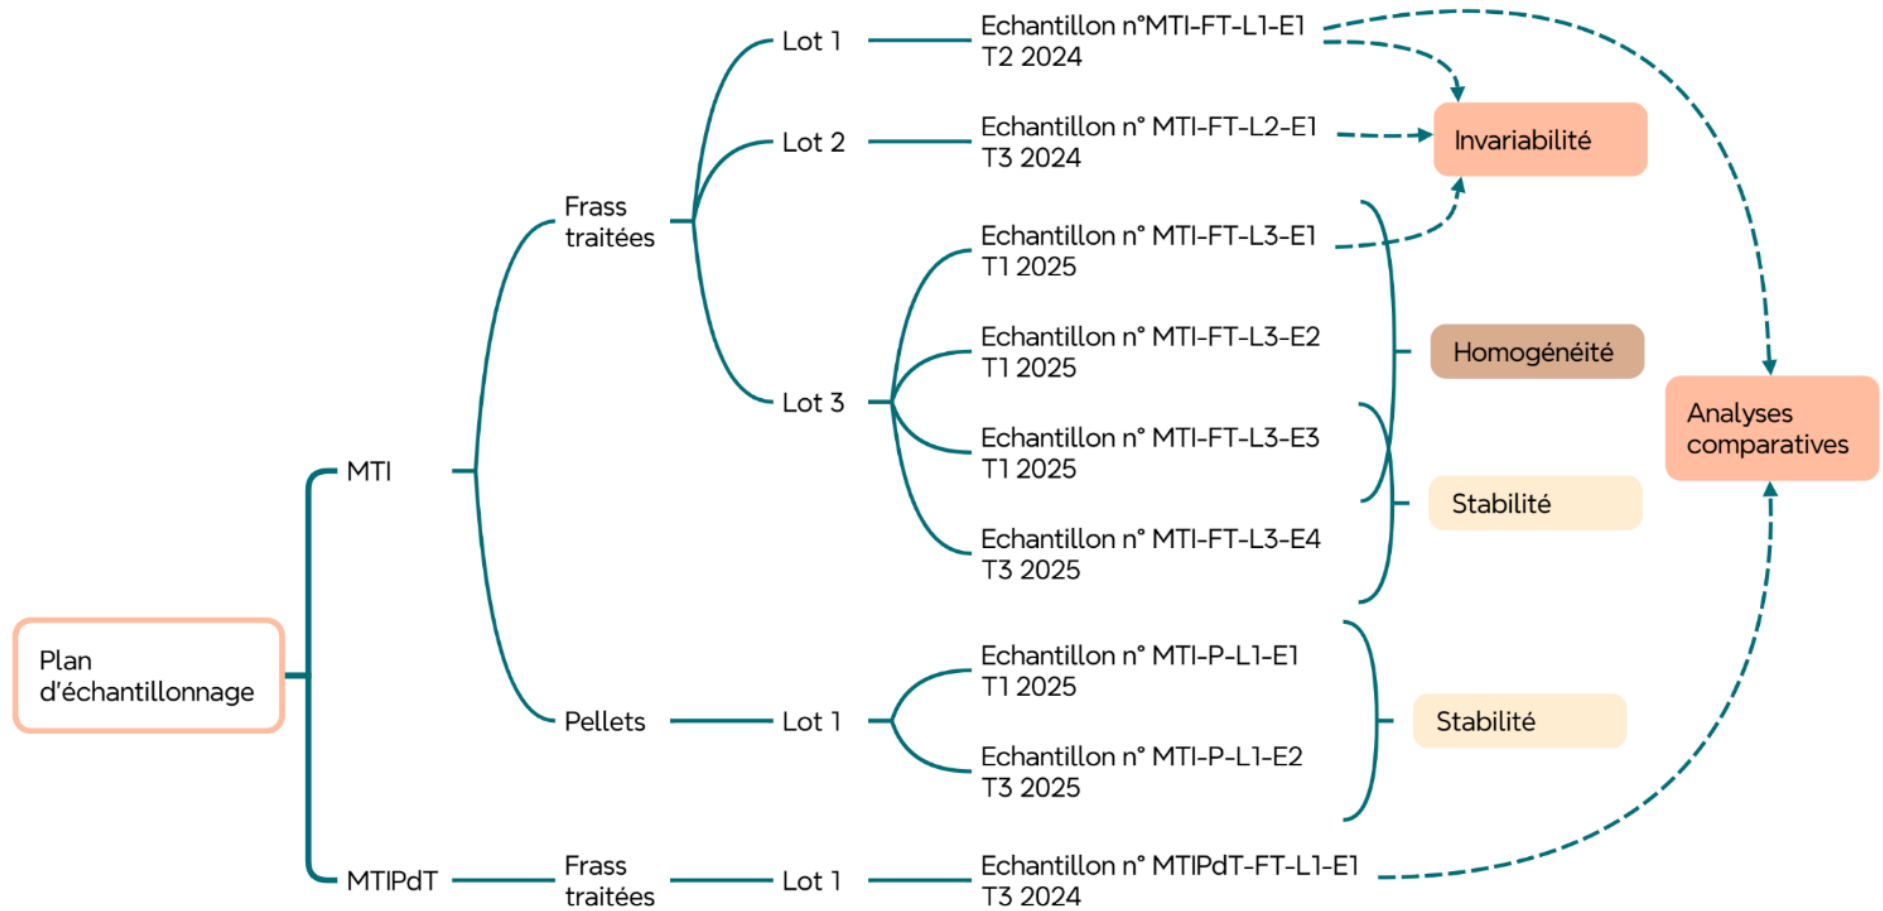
Plan d'échantillonnage

MTI

Frass traitées

Lot 1

Echantillon n°MTI-FT-L1-E1 T2 2024

Lot 2

Echantillon n° MTI-FT-L2-E1 T3 2024

Lot 3

Echantillon n° MTI-FT-L3-E1 T1 2025

Echantillon n° MTI-FT-L3-E2 T1 2025

Echantillon n° MTI-FT-L3-E3 T1 2025

Echantillon n° MTI-FT-L3-E4 T3 2025

Pellets

Lot 1

Echantillon n° MTI-P-L1-E1 T1 2025

Echantillon n° MTI-P-L1-E2 T3 2025

MTIPdT

Frass traitées

Lot 1

Echantillon n° MTIPdT-FT-L1-E1 T3 2024

Invariabilité

Homogénéité

Stabilité

Stabilité

Analyses comparatives